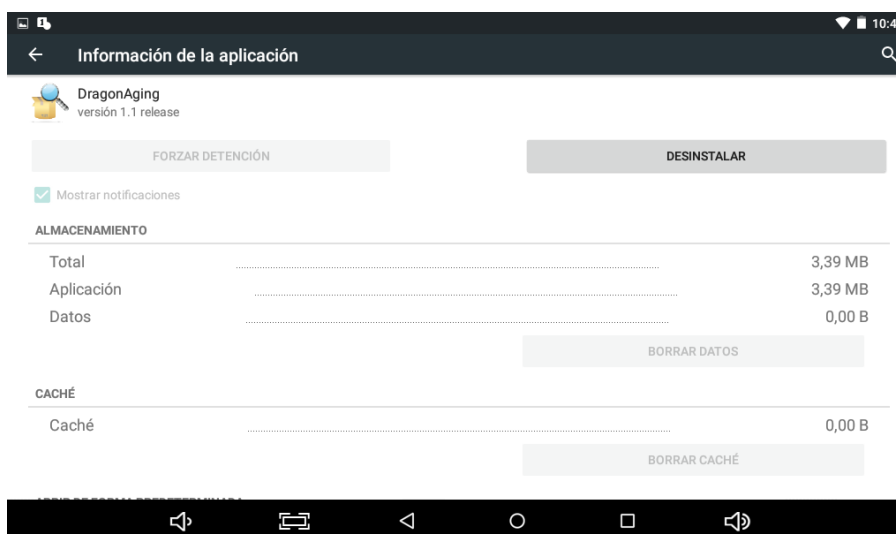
10:4

Información de la aplicación

DragonAging
versión 1.1 release

FORZAR DETENCIÓN

DESINSTALAR

Mostrar notificaciones

ALMACENAMIENTO

| | |
|---|---|
| Total | 3,39 MB |
| Aplicación | 3,39 MB |
| Datos | 0,00 B |

BORRAR DATOS

CACHÉ

| | |
|---|---|
| Caché | 0,00 B |

BORRAR CACHÉ

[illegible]